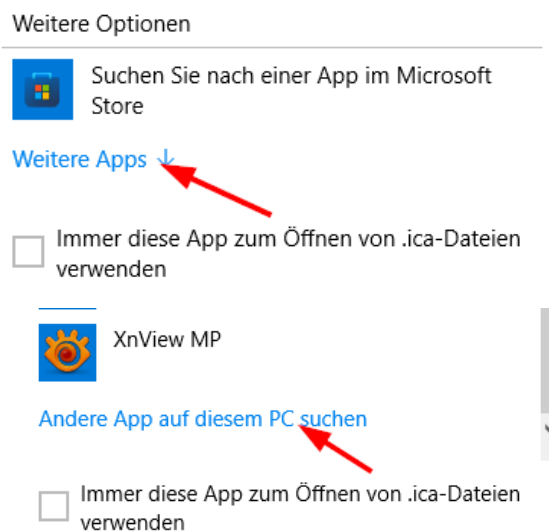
Weitere Optionen

Suchen Sie nach einer App im Microsoft Store

Weitere Apps ↓

Immer diese App zum Öffnen von .ica-Dateien verwenden

XnView MP

Andere App auf diesem PC suchen

Immer diese App zum Öffnen von .ica-Dateien verwenden